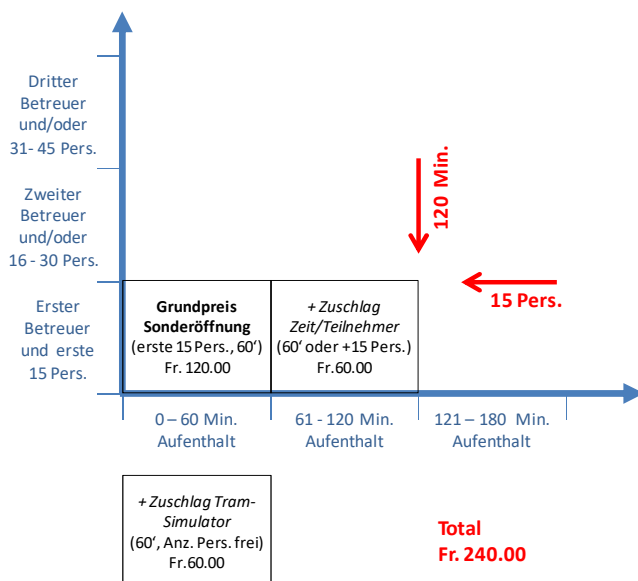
Dritter Betreuer und/oder 31- 45 Pers.

Zweiter Betreuer und/oder 16 - 30 Pers.

Erster Betreuer und erste 15 Pers.

120 Min.

15 Pers.

Grundpreis Sonderöffnung (erste 15 Pers., 60‘) Fr. 120.00

+ Zuschlag Zeit/Teilnehmer (60‘ oder +15 Pers.) Fr.60.00

0 – 60 Min. Aufenthalt

61 - 120 Min. Aufenthalt

121 – 180 Min. Aufenthalt

+ Zuschlag Tram-Simulator (60‘, Anz. Pers. frei) Fr.60.00

Total Fr. 240.00